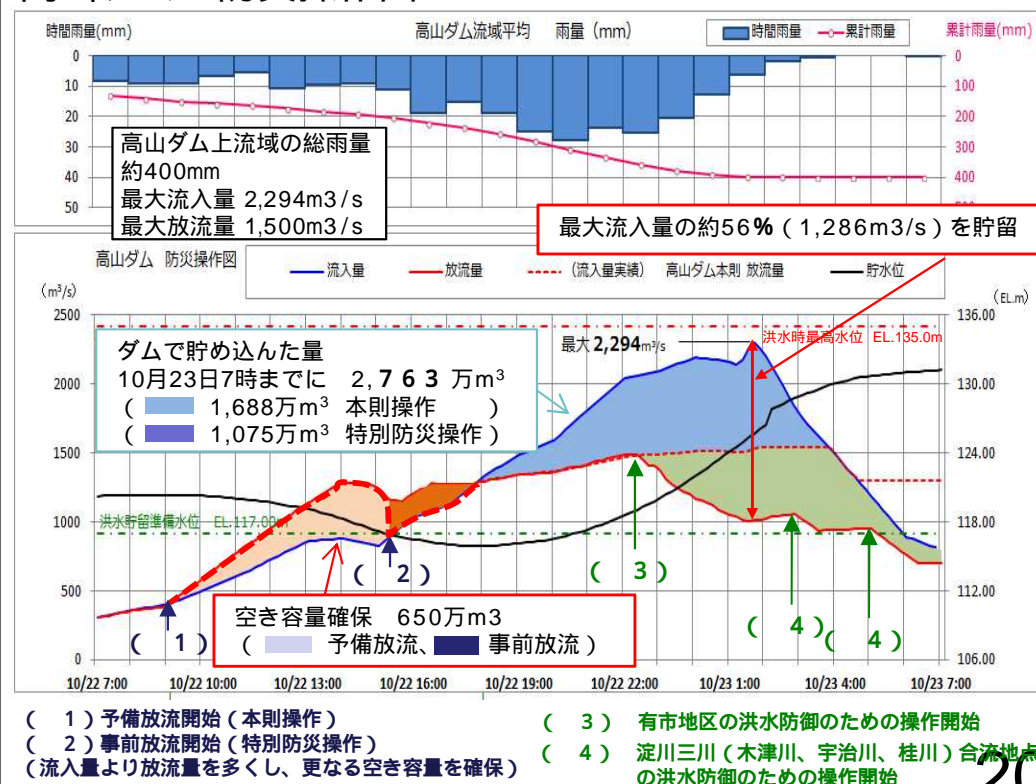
時間雨量(mm)

高山ダム流域平均　雨量（mm）

時間雨量　累計雨量

累計雨量(mm)

0 10 20 30 40 50

0 100 200 300 400

高山ダム上流域の総雨量
約400mm
最大流入量 2,294m3/s
最大放流量 1,500m3/s

最大流入量の約56％（1,286m3/s）を貯留

高山ダム　防災操作図

流入量　放流量　（流入量実績）　高山ダム本則 放流量　貯水位

（m³/s）

（EL.m）

2500 2000 1500 1000 500 0

136.00 130.00 124.00 118.00 112.00 106.00

ダムで貯め込んだ量
10月23日7時までに　2,７６３ 万m³
（　1,688万m³　本則操作　）
（　1,075万m³　特別防災操作）

最大2,294m³/s

洪水時最高水位　EL.135.0m

洪水貯留準備水位　EL.117.00m

（　1　）

（　2　）

（　3　）

（　4　）

（　4　）

空き容量確保　650万m3
（　予備放流、　事前放流）

10/22 7:00　10/22 10:00　10/22 13:00　10/22 16:00　10/22 19:00　10/22 22:00　10/23 1:00　10/23 4:00　10/23 7:00

（　1）予備放流開始（本則操作）
（　2）事前放流開始（特別防災操作）
（流入量より放流量を多くし、更なる空き容量を確保）

（　3）　有市地区の洪水防御のための操作開始
（　4）　淀川三川（木津川、宇治川、桂川）合流地点の洪水防御のための操作開始

20